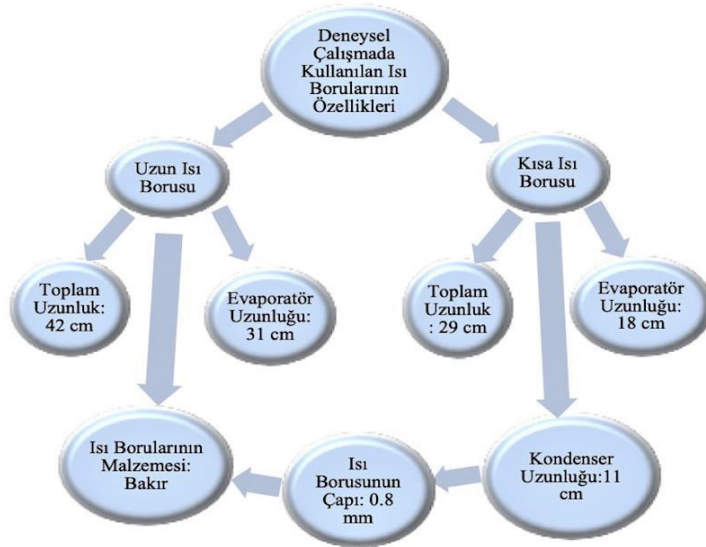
Deneysel Çalışmada Kullanılan Isı Borularının Özellikleri

Uzun Isı Borusu

Kısa Isı Borusu

Toplam Uzunluk: 42 cm

Evaporatör Uzunluğu: 31 cm

Toplam Uzunluk : 29 cm

Evaporatör Uzunluğu: 18 cm

Isı Borularının Malzemesi: Bakır

Isı Borusunun Çapı: 0.8 mm

Kondenser Uzunluğu:11 cm